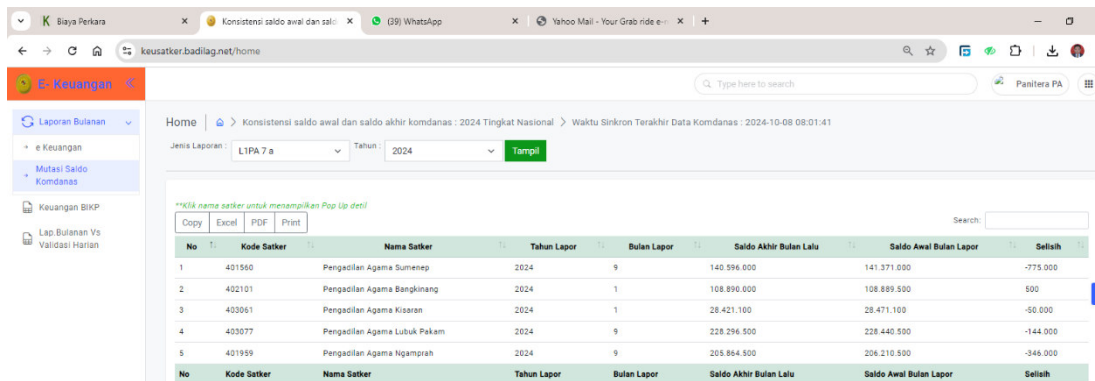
K Biaya Perkara
Konsistensi saldo awal dan saldo
(39) WhatsApp
Yahoo Mail - Your Grab ride e-
keusatker.badilag.net/home

E- Keuangan
Type here to search
Panitera PA

Laporan Bulanan
e Keuangan
Mutasi Saldo Komdanas
Keuangan BIKP
Lap.Bulanan Vs Validasi Harian

Home > Konsistensi saldo awal dan saldo akhir komdanas : 2024 Tingkat Nasional > Waktu Sinkron Terakhir Data Komdanas : 2024-10-08 08:01:41

Jenis Laporan : L1PA 7 a
Tahun : 2024
Tampil

**Klik nama satker untuk menampilkan Pop Up detil
Copy Excel PDF Print
Search:

| No | Kode Satker | Nama Satker | Tahun Lapor | Bulan Lapor | Saldo Akhir Bulan Lalu | Saldo Awal Bulan Lapor | Selisih |
|---|---|---|---|---|---|---|---|
| 1 | 401560 | Pengadilan Agama Sumenep | 2024 | 9 | 140.596.000 | 141.371.000 | -775.000 |
| 2 | 402101 | Pengadilan Agama Bangkinang | 2024 | 1 | 108.890.000 | 108.889.500 | 500 |
| 3 | 403061 | Pengadilan Agama Kisaran | 2024 | 1 | 28.421.100 | 28.471.100 | -50.000 |
| 4 | 403077 | Pengadilan Agama Lubuk Pakam | 2024 | 9 | 228.296.500 | 228.440.500 | -144.000 |
| 5 | 401959 | Pengadilan Agama Ngamprah | 2024 | 9 | 205.864.500 | 206.210.500 | -346.000 |
| No | Kode Satker | Nama Satker | Tahun Lapor | Bulan Lapor | Saldo Akhir Bulan Lalu | Saldo Awal Bulan Lapor | Selisih |